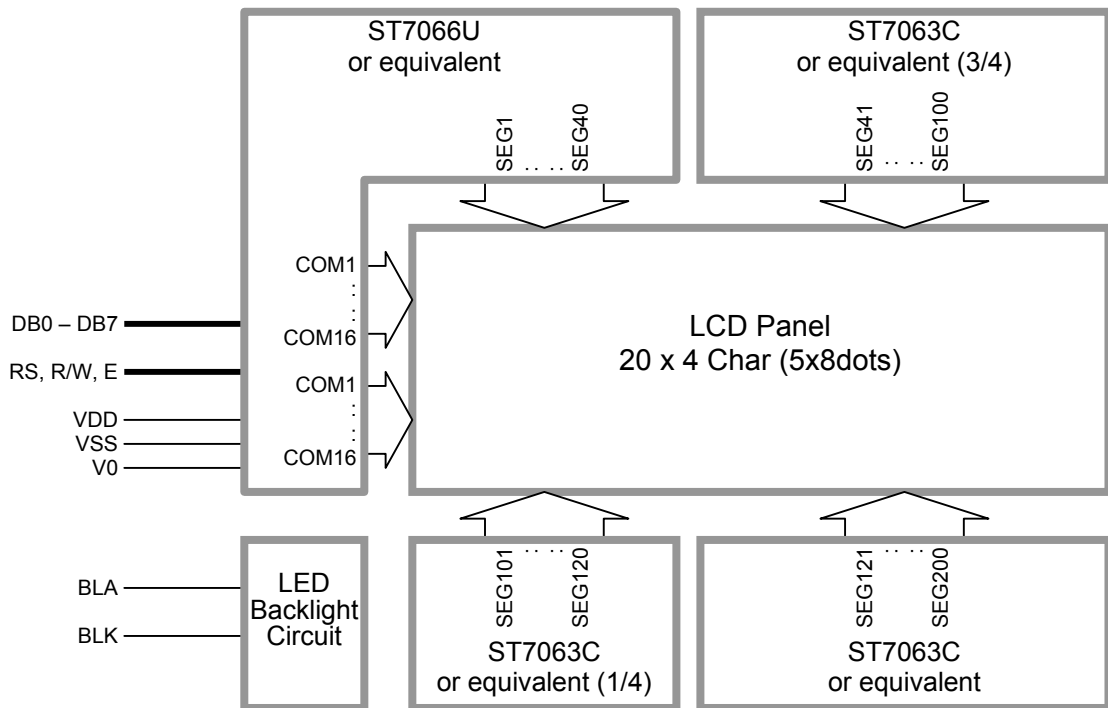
ST7066U
or equivalent

ST7063C
or equivalent (3/4)

SEG1 . . . SEG40

SEG41 . . . SEG100

COM1
COM16
COM1
COM16

DB0 – DB7
RS, R/W, E
VDD
VSS
V0

LCD Panel
20 x 4 Char (5x8dots)

BLA
BLK

LED
Backlight
Circuit

SEG101 . . . SEG120

SEG121 . . . SEG200

ST7063C
or equivalent (1/4)

ST7063C
or equivalent